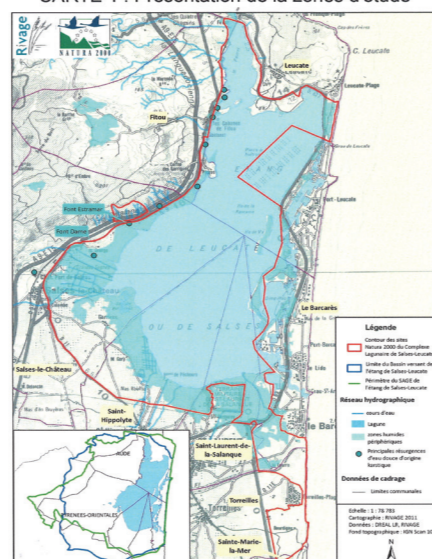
CARTE 1 : Présentation de la zones d'étude

Rivage

NATURA 2000

Leucate

C. Leucate

Leucate Plage

Fitou

Font Estramar

Font Dame

DE LEUCATE

OU DE SALSES

Port-Leucate

Le Barcarès

Salses-le-Château

Saint-Hippolyte

Saint-Laurent-de-la-Salanque

Torreilles

Sainte-Marie-la-Mer

AUDE

PYRENEES-ORIENTALES

Légende

Contour des sites Natura 2000 du Complexe Lagunaire de Salses-Leucate

Limite du Bassin versant de l'étang de Salses-Leucate

Périmètre du SAGE de l'étang de Salses-Leucate

Réseau hydrographique

cours d'eau

Lagune

zones humides périphériques

Principales résurgences d'eau douce d'origine karstique

Données de cadrage

Limites communales

Echelle : 1 : 76 783
Cartographie : RIVAGE 2011
Données : DREAL LR, RIVAGE
Fond topographique : IGN Scan 10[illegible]